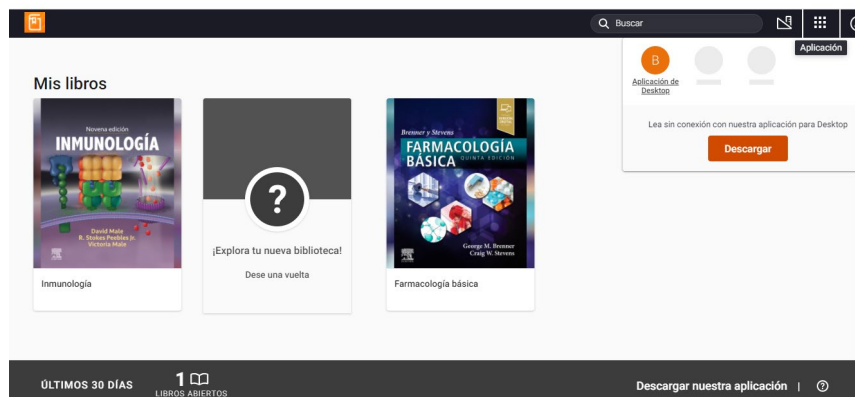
Buscar

Aplicación

B

Aplicación de Desktop

Lea sin conexión con nuestra aplicación para Desktop

Descargar

Mis libros

Novena edición
INMUNOLOGÍA
David Male
R. Stokes Peebles Jr.
Victoria Male

Inmunología

?

¡Explora tu nueva biblioteca!

Dese una vuelta

Brenner y Stevens
FARMACOLOGÍA BÁSICA
QUINTA EDICIÓN
George M. Brenner
Craig W. Stevens

Farmacología básica

ÚLTIMOS 30 DÍAS

1
LIBROS ABIERTOS

Descargar nuestra aplicación | ?